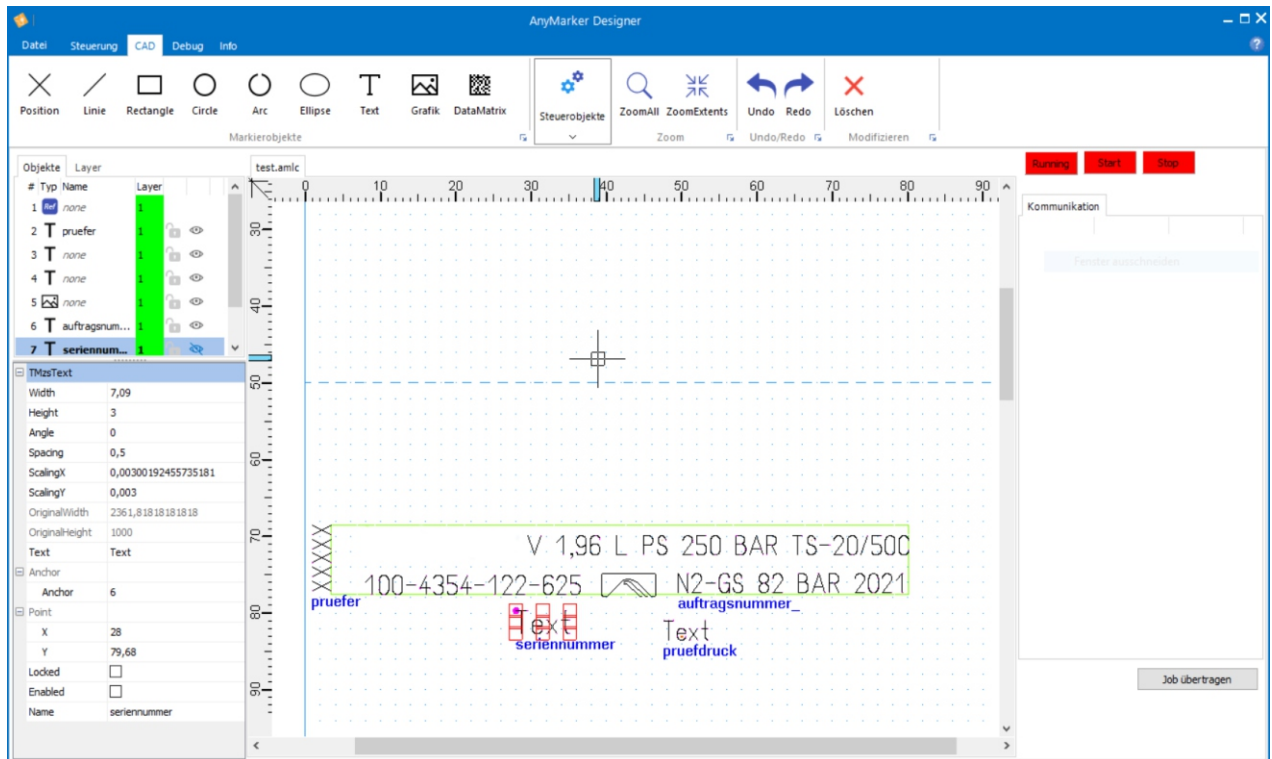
AnyMarker Designer

Datei Steuerung CAD Debug Info

Position Linie Rectangle Circle Arc Ellipse Text Grafik DataMatrix
Markierobjekte
Steuerobjekte
ZoomAll ZoomExtents
Zoom
Undo Redo
Undo/Redo
Löschen
Modifizieren

Objekte Layer

| # | Typ | Name | Layer |
|---|---|---|---|
| 1 | Ref | none | 1 |
| 2 | T | pruefer | 1 |
| 3 | T | none | 1 |
| 4 | T | none | 1 |
| 5 | | none | 1 |
| 6 | T | auftragsnum... | 1 |
| 7 | T | seriennum... | 1 |

TMzsText

| | |
|---|---|
| Width | 7,09 |
| Height | 3 |
| Angle | 0 |
| Spacing | 0,5 |
| ScalingX | 0,00300192455735181 |
| ScalingY | 0,003 |
| OriginalWidth | 2361,81818181818 |
| OriginalHeight | 1000 |
| Text | Text |
| Anchor | |
| Anchor | 6 |
| Point | |
| X | 28 |
| Y | 79,68 |
| Locked | |
| Enabled | |
| Name | seriennummer |

test.amlc

0 10 20 30 40 50 60 70 80 90
30 40 50 60 70 80 90

V 1,96 L PS 250 BAR TS-20/500
100-4354-122-625 N2-GS 82 BAR 2021
pruefer
auftragsnummer_
Text
seriennummer
Text
pruefdruck

Running Start Stop

Kommunikation

Fenster ausschneiden

Job übertragen